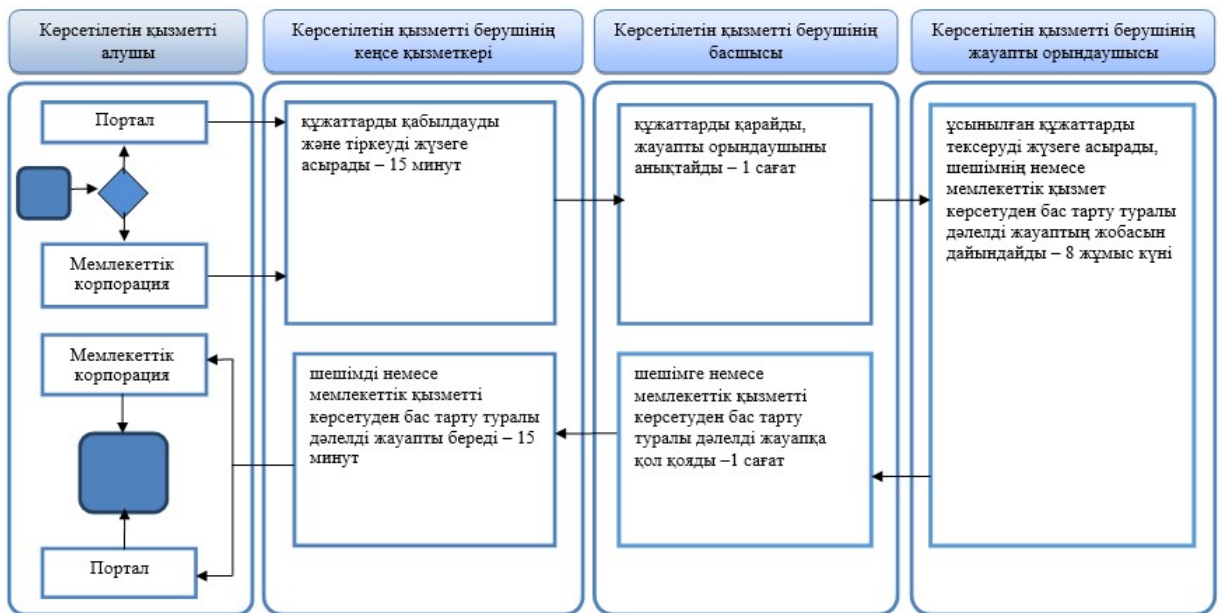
Көрсетілетін қызметті алушы

Көрсетілетін қызметті берушінің кеңсе қызметкері

Көрсетілетін қызметті берушінің басшысы

Көрсетілетін қызметті берушінің жауапты орындаушысы

Портал

Мемлекеттік корпорация

құжаттарды қабылдауды және тіркеуді жүзеге асырады – 15 минут

құжаттарды қарайды, жауапты орындаушыны анықтайды – 1 сағат

ұсынылған құжаттарды тексеруді жүзеге асырады, шешімнің немесе мемлекеттік қызмет көрсетуден бас тарту туралы дәлелді жауаптың жобасын дайындайды – 8 жұмыс күні

Мемлекеттік корпорация

шешімді немесе мемлекеттік қызметті көрсетуден бас тарту туралы дәлелді жауапты береді – 15 минут

шешімге немесе мемлекеттік қызметті көрсетуден бас тарту туралы дәлелді жауапқа қол қояды –1 сағат

Портал